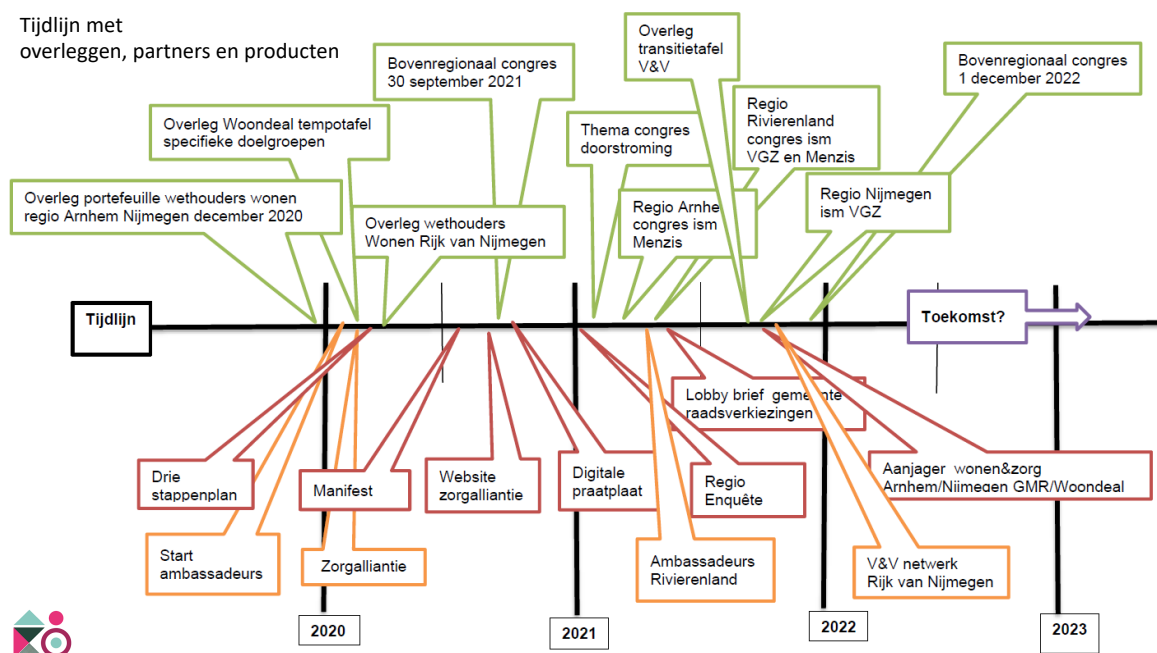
Tijdlijn met overleggen, partners en producten

Overleg portefeuille wethouders wonen regio Arnhem Nijmegen december 2020

Overleg Woondeal tempotafel specifieke doelgroepen

Bovenregionaal congres 30 september 2021

Overleg wethouders Wonen Rijk van Nijmegen

Thema congres doorstroming

Overleg transitietafel V&V

Regio Arnhe congres ism Menzis

Regio Rivierenland congres ism VGZ en Menzis

Bovenregionaal congres 1 december 2022

Regio Nijmegen ism VGZ

Tijdlijn

Toekomst?

Lobby brief gemeente raadsverkiezingen

Drie stappenplan

Manifest

Website zorgalliantie

Digitale praatplaat

Regio Enquête

Aanjager wonen&zorg Arnhem/Nijmegen GMR/Woondeal

Start ambassadeurs

Zorgalliantie

Ambassadeurs Rivierenland

V&V netwerk Rijk van Nijmegen

2020

2021

2022

2023